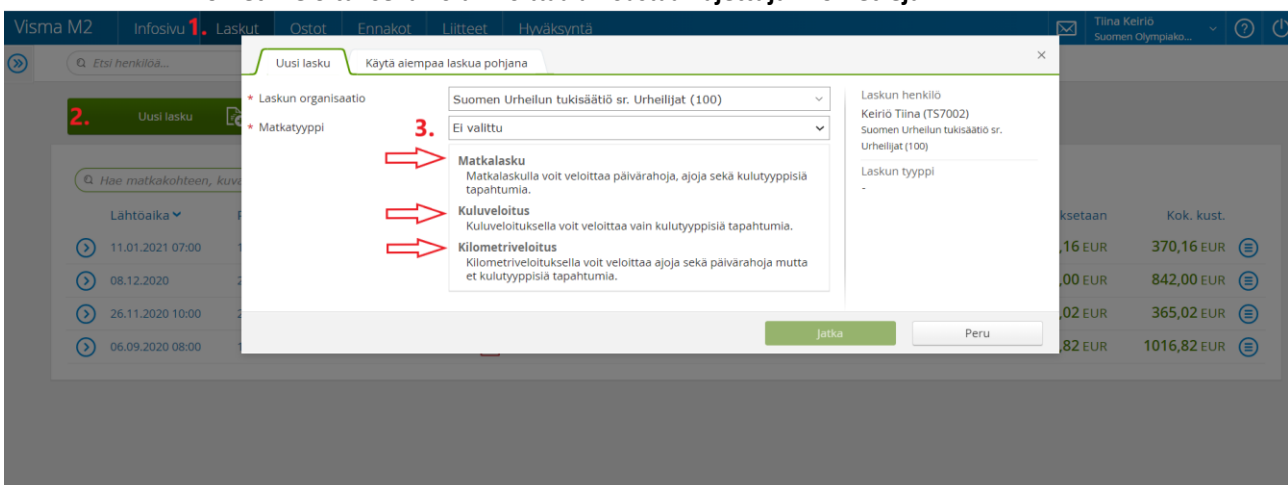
Visma M2 Infosivu 1. Laskut Ostot Ennakot Liitteet Hyväksyntä

Tiina Keiriö
Suomen Olympiako...

Etsi henkilöä...

2. Uusi lasku

Hae matkakohteen, kuv

Lähtöaika

11.01.2021 07:00
08.12.2020
26.11.2020 10:00
06.09.2020 08:00

ksetaan | Kok. kust.
,16 EUR | 370,16 EUR
,00 EUR | 842,00 EUR
,02 EUR | 365,02 EUR
,82 EUR | 1016,82 EUR

Uusi lasku | Käytä aiempaa laskua pohjana

* Laskun organisaatio: Suomen Urheilun tukisäätiö sr. Urheilijat (100)
* Matkatyyppi 3. Ei valittu

Matkalasku
Matkalaskulla voit veloittaa päivärahoja, ajoja sekä kulutyyppisiä tapahtumia.

Kuluveloitus
Kuluveloituksella voit veloittaa vain kulutyyppisiä tapahtumia.

Kilometriveloitus
Kilometriveloituksella voit veloittaa ajoja sekä päivärahoja mutta et kulutyyppisiä tapahtumia.

Laskun henkilö
Keiriö Tiina (TS7002)
Suomen Urheilun tukisäätiö sr. Urheilijat (100)

Laskun tyyppi
-

Jatka
Peru